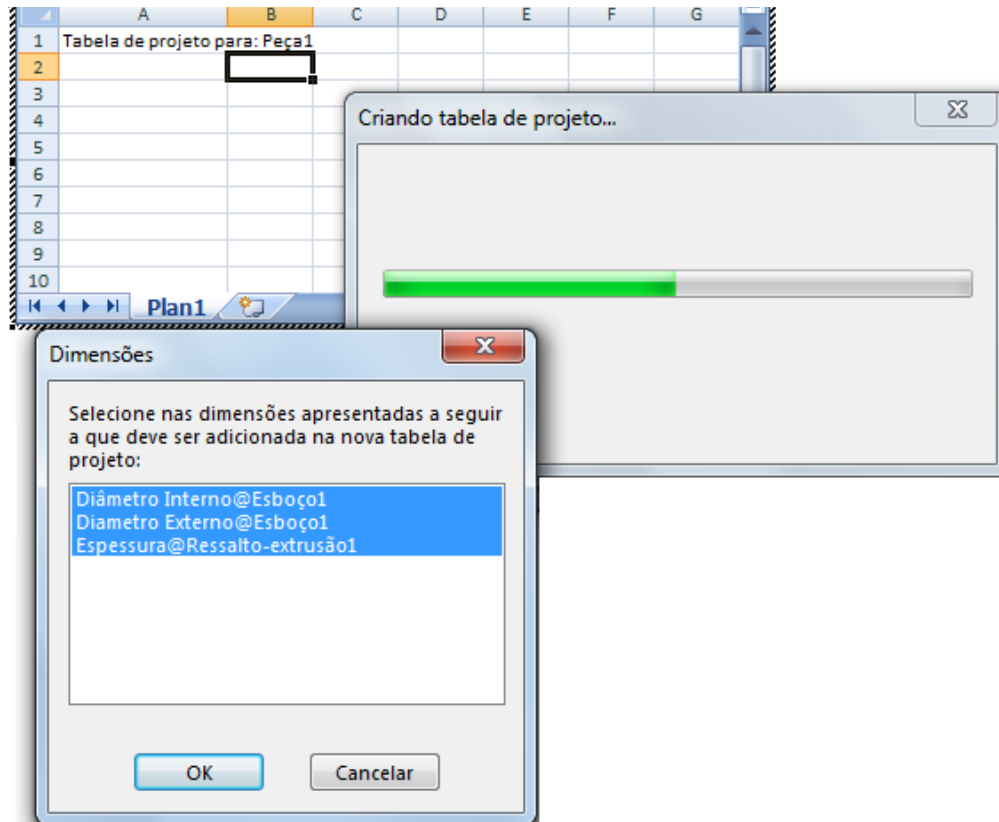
| | A | B | C | D | E | F | G |
|---|---|---|---|---|---|---|---|
| 1 | Tabela de projeto para: Peça1 | | | | | | |
| 2 | | | | | | | |
| 3 | | | | | | | |
| 4 | | | | | | | |
| 5 | | | | | | | |
| 6 | | | | | | | |
| 7 | | | | | | | |
| 8 | | | | | | | |
| 9 | | | | | | | |
| 10 | | | | | | | |

Plan1

Criando tabela de projeto...

Dimensões

Selecione nas dimensões apresentadas a seguir a que deve ser adicionada na nova tabela de projeto:

Diâmetro Interno@Esboço1
Diametro Externo@Esboço1
Espessura@Ressalto-extrusão1

OK
Cancelar